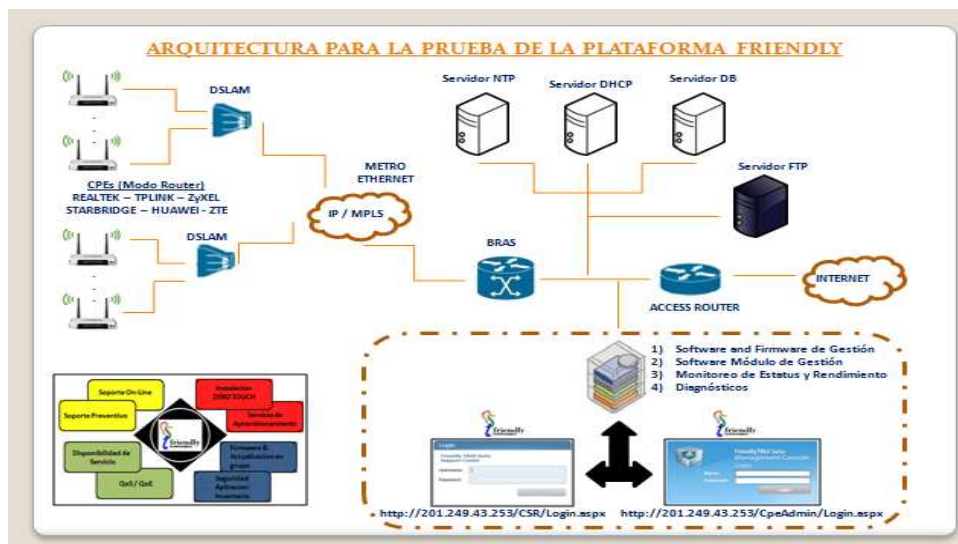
ARQUITECTURA PARA LA PRUEBA DE LA PLATAFORMA FRIENDLY

DSLAM

CPEs (Modo Router)
REALTEK – TPLINK – ZyXEL
STARBRIDGE – HUAWEI - ZTE

DSLAM

METRO ETHERNET

IP / MPLS

Servidor NTP

Servidor DHCP

Servidor DB

Servidor FTP

BRAS

ACCESS ROUTER

INTERNET

1) Software and Firmware de Gestión
2) Software Módulo de Gestión
3) Monitoreo de Estatus y Rendimiento
4) Diagnósticos

Soporte On-Line

Soporte Preventivo

Instalación ZERO TOUCH

Servicio de Aprovisionamiento

friendly

Disponibilidad de Servicio

Firmware & Actualización en grupo

QoS / QoE

Seguridad Aplicación Inventario

friendly

Login

friendly

http://201.249.43.253/CSR/Login.aspx

http://201.249.43.253/CpeAdmin/Login.aspx